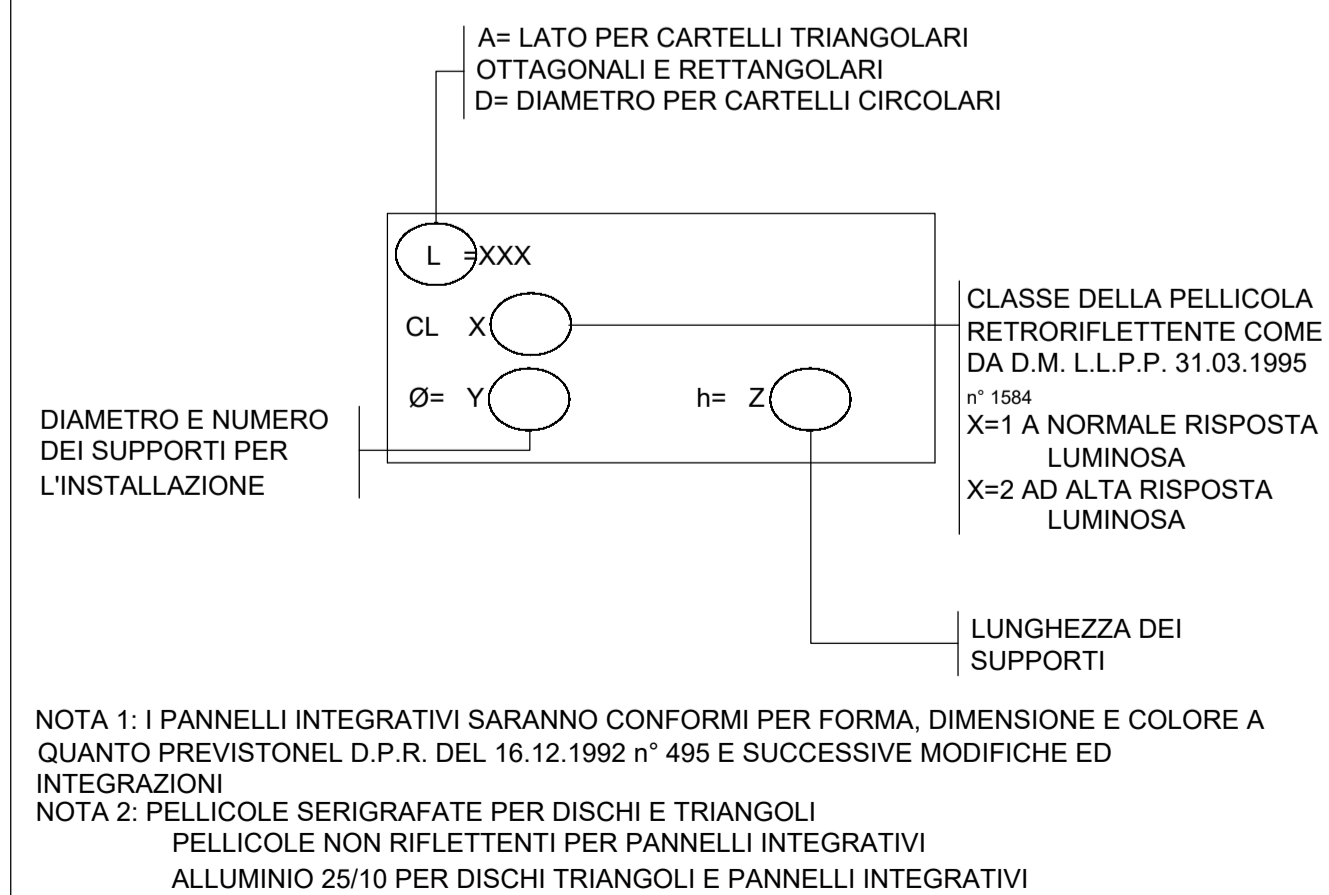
A= LATO PER CARTELLI TRIANGOLARI
OTTAGONALI E RETTANGOLARI
D= DIAMETRO PER CARTELLI CIRCOLARI

L =XXX

CL X

Ø= Y

h= Z

CLASSE DELLA PELLICOLA RETRORIFLETTENTE COME DA D.M. L.L.P.P. 31.03.1995 n° 1584
X=1 A NORMALE RISPOSTA LUMINOSA
X=2 AD ALTA RISPOSTA LUMINOSA

DIAMETRO E NUMERO DEI SUPPORTI PER L'INSTALLAZIONE

LUNGHEZZA DEI SUPPORTI

NOTA 1: I PANNELLI INTEGRATIVI SARANNO CONFORMI PER FORMA, DIMENSIONE E COLORE A QUANTO PREVISTONEL D.P.R. DEL 16.12.1992 n° 495 E SUCCESSIVE MODIFICHE ED INTEGRAZIONI
NOTA 2: PELLICOLE SERIGRAFATE PER DISCHI E TRIANGOLI
PELLICOLE NON RIFLETTENTI PER PANNELLI INTEGRATIVI
ALLUMINIO 25/10 PER DISCHI TRIANGOLI E PANNELLI INTEGRATIVI